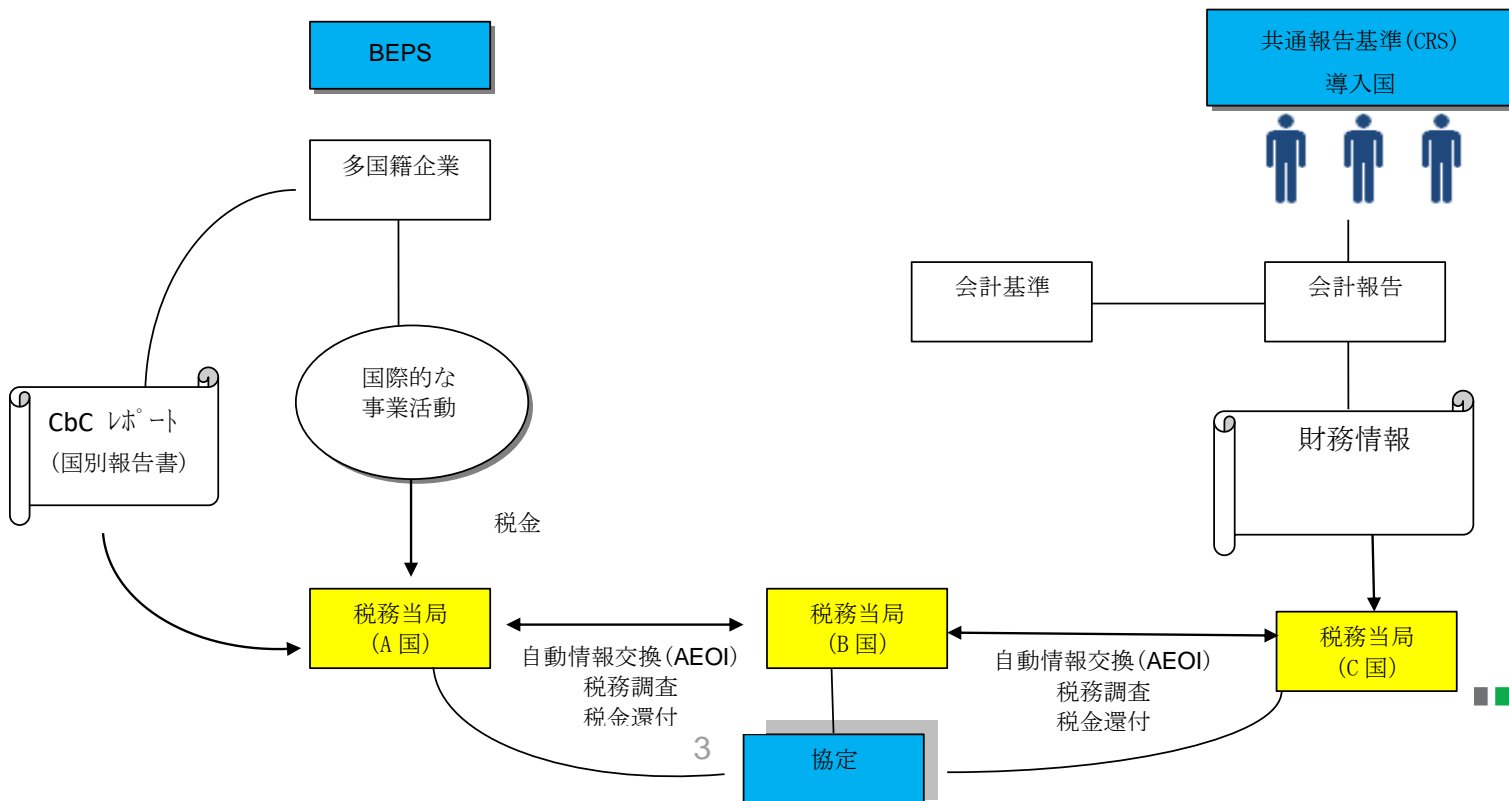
BEPS

共通報告基準(CRS)
導入国

多国籍企業

会計基準

会計報告

CbC ﾚﾎﾟｰﾄ
(国別報告書)

国際的な
事業活動

財務情報

税金

税務当局
(A 国)

自動情報交換(AEOI)
税務調査
税金還付

税務当局
(B 国)

自動情報交換(AEOI)
税務調査
税金還付

税務当局
(C 国)

3

協定